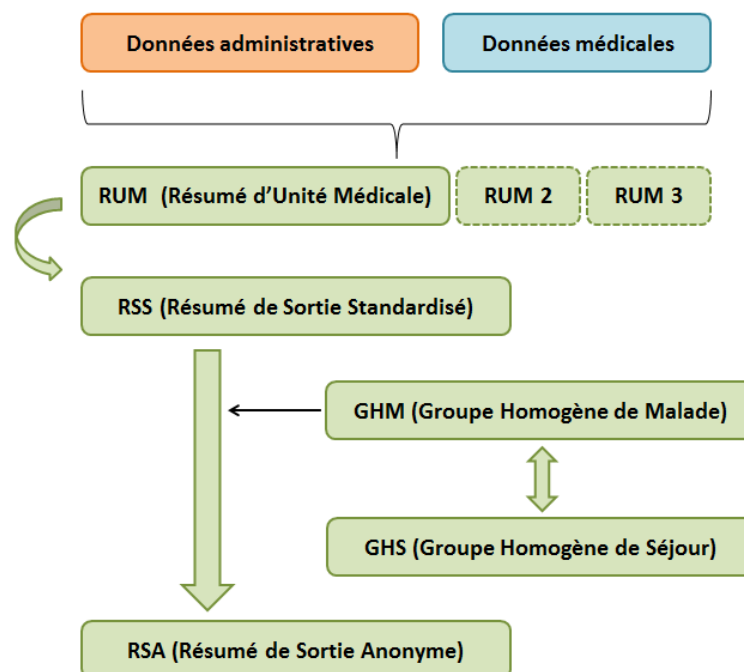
Données administratives

Données médicales

RUM (Résumé d'Unité Médicale)

RUM 2

RUM 3

RSS (Résumé de Sortie Standardisé)

GHM (Groupe Homogène de Malade)

GHS (Groupe Homogène de Séjour)

RSA (Résumé de Sortie Anonyme)